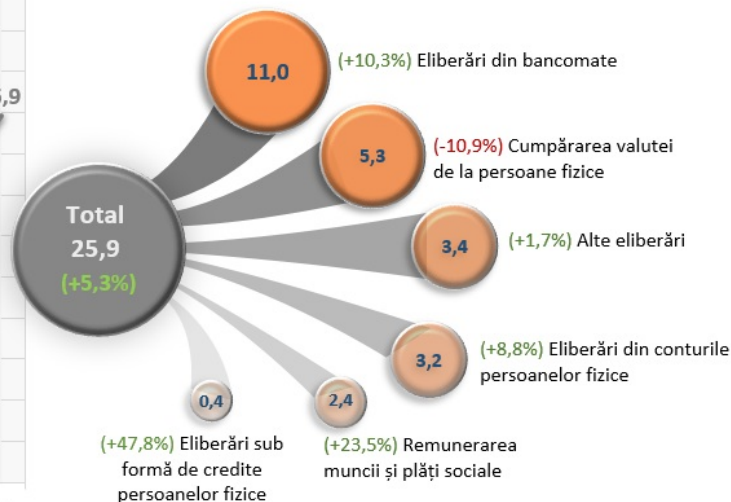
5,9

11,0 (+10,3%) Eliberări din bancomate

5,3 (-10,9%) Cumpărarea valutei de la persoane fizice

Total
25,9
(+5,3%)

3,4 (+1,7%) Alte eliberări

3,2 (+8,8%) Eliberări din conturile persoanelor fizice

0,4 (+47,8%) Eliberări sub formă de credite persoanelor fizice

2,4 (+23,5%) Remunerarea muncii și plăți sociale